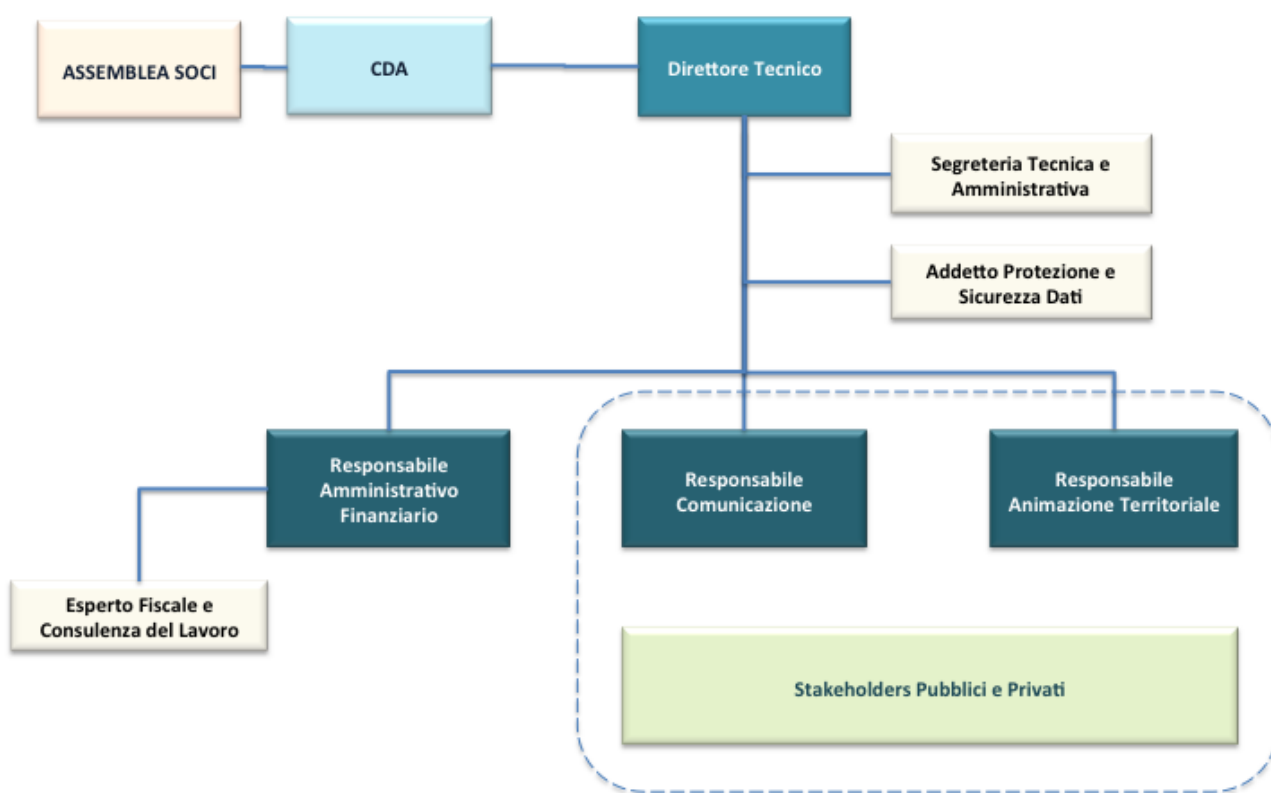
ASSEMBLEA SOCI

CDA

Direttore Tecnico

Segreteria Tecnica e Amministrativa

Addetto Protezione e Sicurezza Dati

Responsabile Amministrativo Finanziario

Responsabile Comunicazione

Responsabile Animazione Territoriale

Esperto Fiscale e Consulenza del Lavoro

Stakeholders Pubblici e Privati